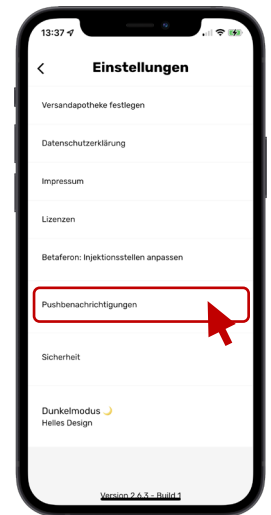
13:37

Einstellungen

Versandapotheke festlegen

Datenschutzerklärung

Impressum

Lizenzen

Betaferon: Injektionsstellen anpassen

Pushbenachrichtigungen

Sicherheit

Dunkelmodus 🌙
Helles Design

Version 2.6.3 - Build 1